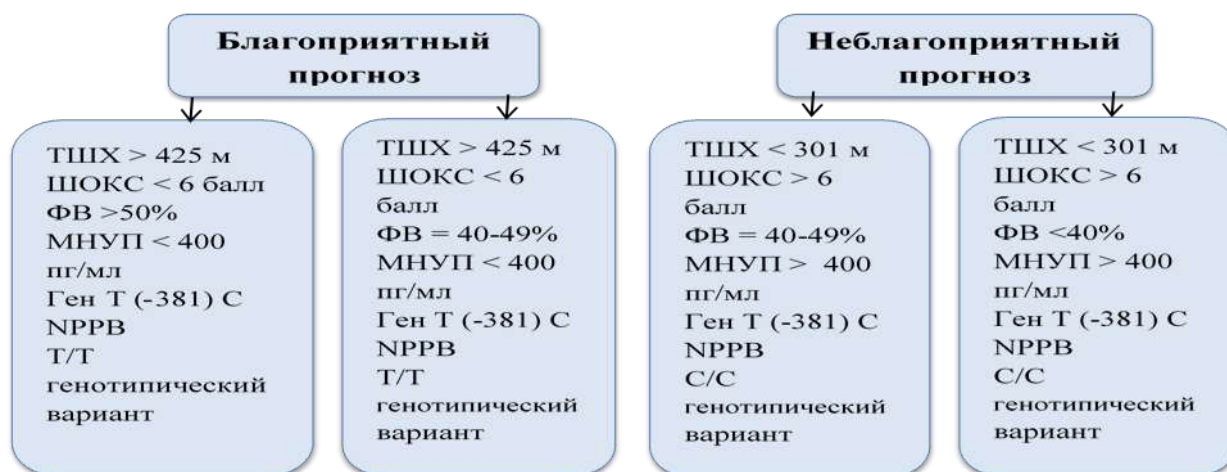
Благоприятный прогноз

ТШХ > 425 м
ШОКС < 6 балл
ФВ >50%
МНУП < 400 пг/мл
Ген T (-381) C NPPB T/T генотипический вариант

ТШХ > 425 м
ШОКС < 6 балл
ФВ = 40-49%
МНУП < 400 пг/мл
Ген T (-381) C NPPB T/T генотипический вариант

Неблагоприятный прогноз

ТШХ < 301 м
ШОКС > 6 балл
ФВ = 40-49%
МНУП > 400 пг/мл
Ген T (-381) C NPPB C/C генотипический вариант

ТШХ < 301 м
ШОКС > 6 балл
ФВ <40%
МНУП > 400 пг/мл
Ген T (-381) C NPPB C/C генотипический вариант